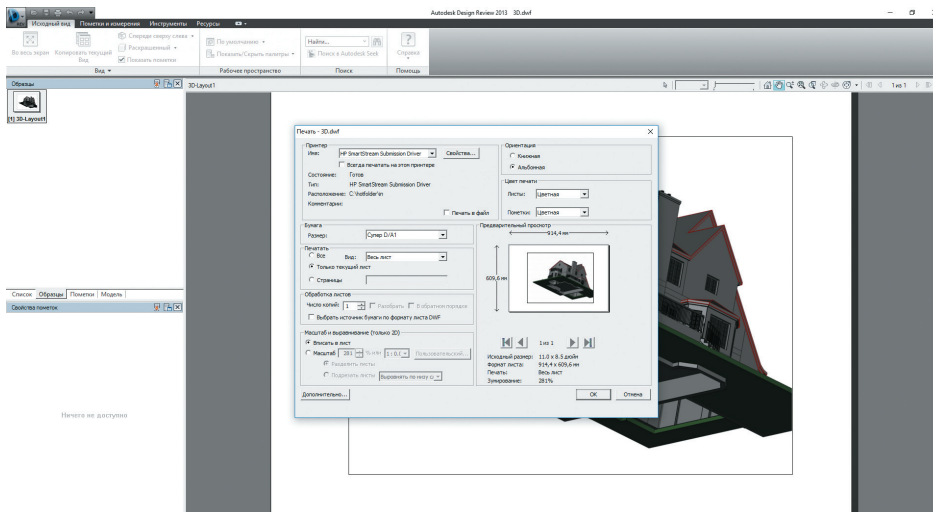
Autodesk Design Review 2013 3D.dwf

Исходный вид Пометки и измерения Инструменты Ресурсы

Во весь экран Копировать текущий вид Сравнить сверху слева Рассредоточенный Показать пометки По умолчанию Показать/Скрыть палитры Найти... Поиск в Autodesk Seek Справка

Вид Рабочее пространство Поиск Помощь

Образцы

[1] 3D-Layout1

3D-Layout1

1 из 1

Список Образцы Пометки Модель

Свойства пометок

Нечего не доступно

Печать - 3D.dwf

Принтер
Имя: HP SmartStream Submission Driver Свойства...
Всегда печатать на этом принтере
Состояние: Готов
Тип: HP SmartStream Submission Driver
Расположение: C:\hotfolder\in
Комментарии:
Печать в файл

Ориентация
Книжная
Альбомная

Цвет печати
Листы: Цветная
Пометки: Цветная

Бумага
Размер: Супер D/A1

Предварительный просмотр
914,4 мм
609,6 мм

Печатать
Все Вид: Весь лист
Только текущий лист
Страницы

Обработка листов
Число копий: 1 Разобрать В обратном порядке
Выбрать источник бумаги по формату листа DWF

Масштаб и выравнивание (только 2D)
Вписать в лист
Масштаб 281 % или 1 : 0,4 Пользовательский...
Разделить листы
Подогнать листы Выровнять по низу сл

1 из 1

Исходный размер: 11.0 x 8.5 дюйм
Формат листа: 914,4 x 609,6 мм
Печать: Весь лист
Зумирование: 281%

Дополнительно... OK Отмена